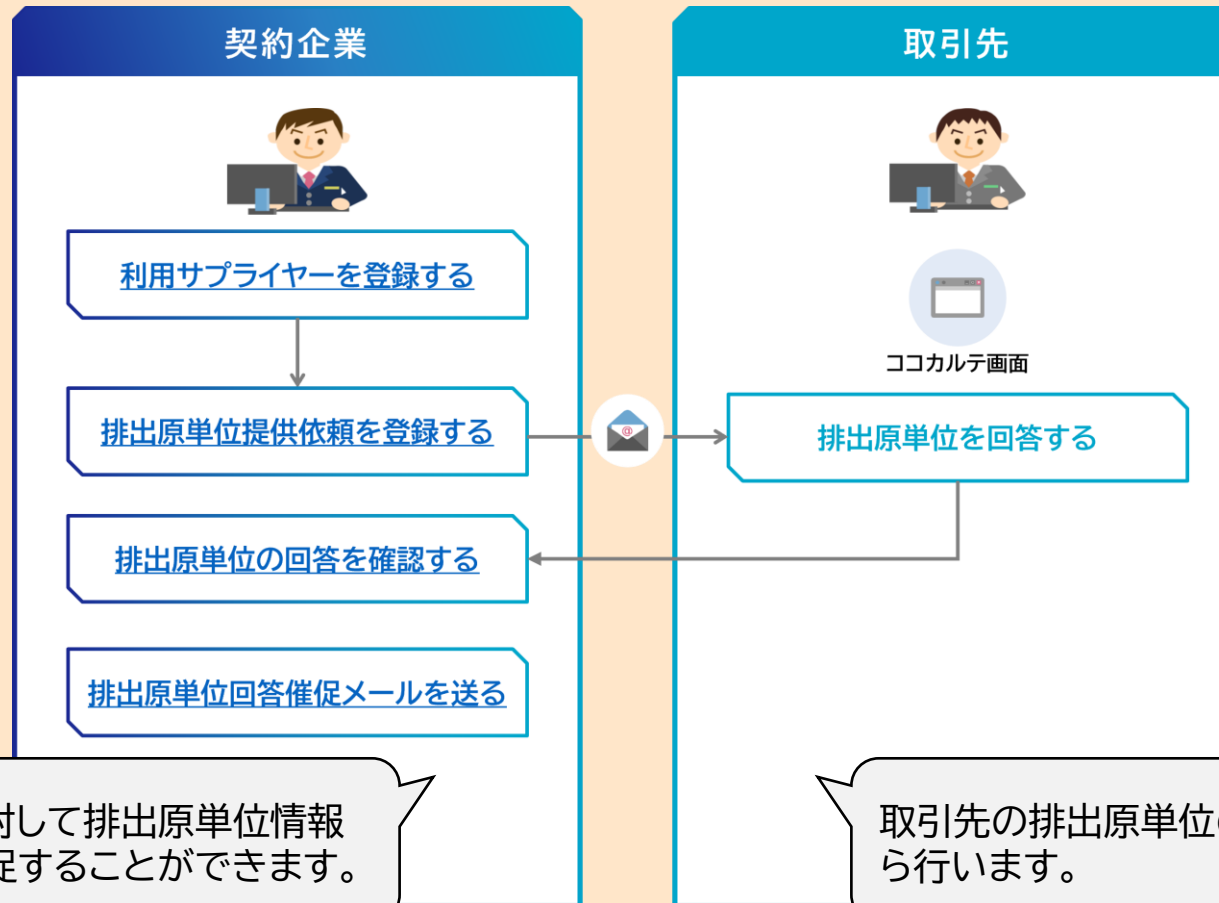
契約企業

利用サプライヤーを登録する

排出原単位提供依頼を登録する

排出原単位の回答を確認する

排出原単位回答催促メールを送る

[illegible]対して排出原単位情報
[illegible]促することができます。

取引先

ココカルテ画面

排出原単位を回答する

取引先の排出原単位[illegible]
ら行います。